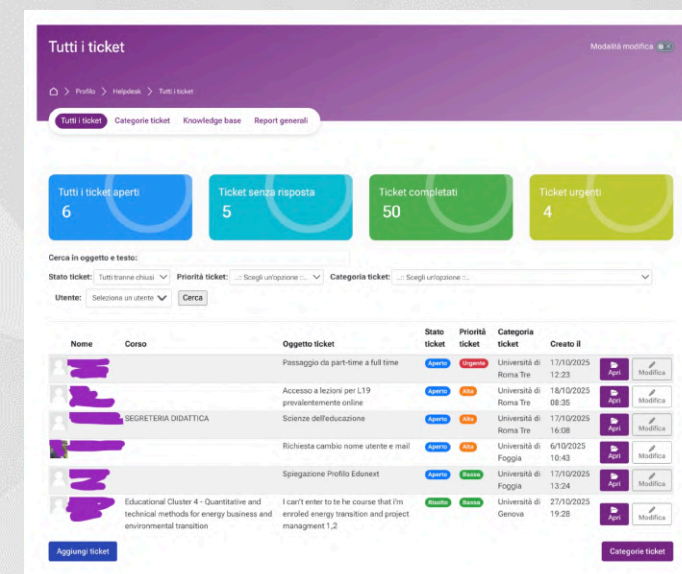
Tutti i ticket

Modalità modifica

Profilo > Helpdesk > Tutti i ticket

Tutti i ticket | Categorie ticket | Knowledge base | Report generali

Tutti i ticket aperti
6

Ticket senza risposta
5

Ticket completati
50

Ticket urgenti
4

Cerca in oggetto e testo:

Stato ticket: Tutti tranne chiusi | Priorità ticket: ..:: Scegli un'opzione ::.. | Categoria ticket: ..:: Scegli un'opzione ::..

Utente: Seleziona un utente | Cerca

| Nome | Corso | Oggetto ticket | Stato ticket | Priorità ticket | Categoria ticket | Creato il | | |
|---|---|---|---|---|---|---|---|---|
| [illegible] | | Passaggio da part-time a full time | Aperto | Urgente | Università di Roma Tre | 17/10/2025 12:23 | Apri | Modifica |
| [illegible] | | Accesso a lezioni per L19 prevalentemente online | Aperto | Alta | Università di Roma Tre | 18/10/2025 08:35 | Apri | Modifica |
| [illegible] | SEGRETERIA DIDATTICA | Scienze dell'educazione | Aperto | Alta | Università di Roma Tre | 17/10/2025 16:08 | Apri | Modifica |
| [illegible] | | Richiesta cambio nome utente e mail | Aperto | Alta | Università di Foggia | 6/10/2025 10:43 | Apri | Modifica |
| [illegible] | | Spiegazione Profilo Edunext | Aperto | Bassa | Università di Foggia | 17/10/2025 13:24 | Apri | Modifica |
| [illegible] | Educational Cluster 4 - Quantitative and technical methods for energy business and environmental transition | I can't enter to te he course that i'm enroled energy transition and project managment 1,2 | Risolto | Bassa | Università di Genova | 27/10/2025 19:28 | Apri | Modifica |

Aggiungi ticket

Categorie ticket